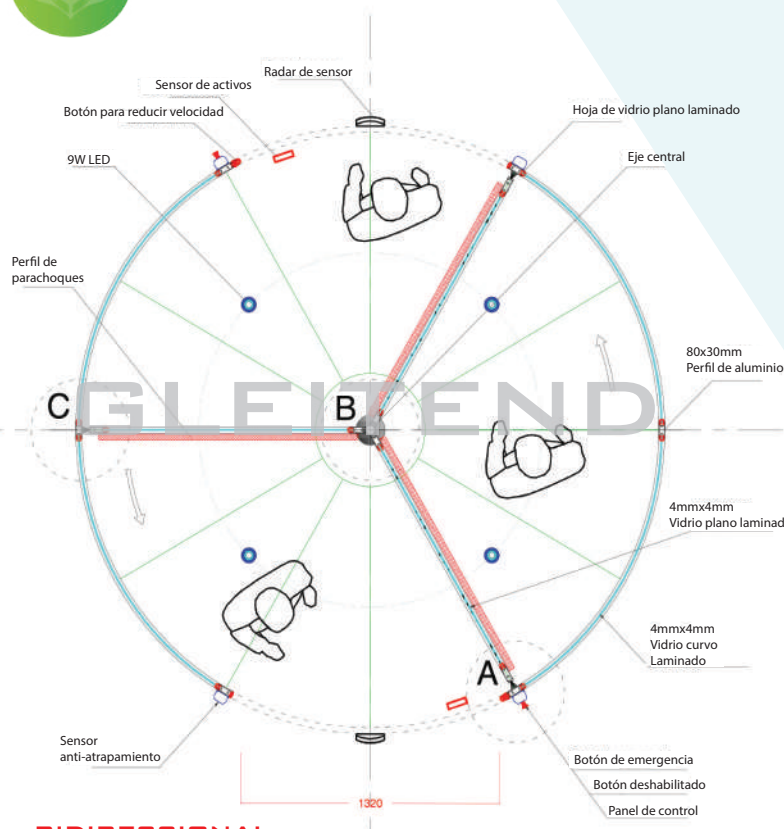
Radar de sensor
Sensor de activos
Botón para reducir velocidad
Hoja de vidrio plano laminado
Eje central
9W LED
Perfil de parachoques
80x30mm
Perfil de aluminio
C
B
GLEITEND
4mmx4mm
Vidrio plano laminad
4mmx4mm
Vidrio curvo
Laminado
A
Sensor
anti-atrapamiento
Botón de emergencia
Botón deshabilitado
Panel de control
1320
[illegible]